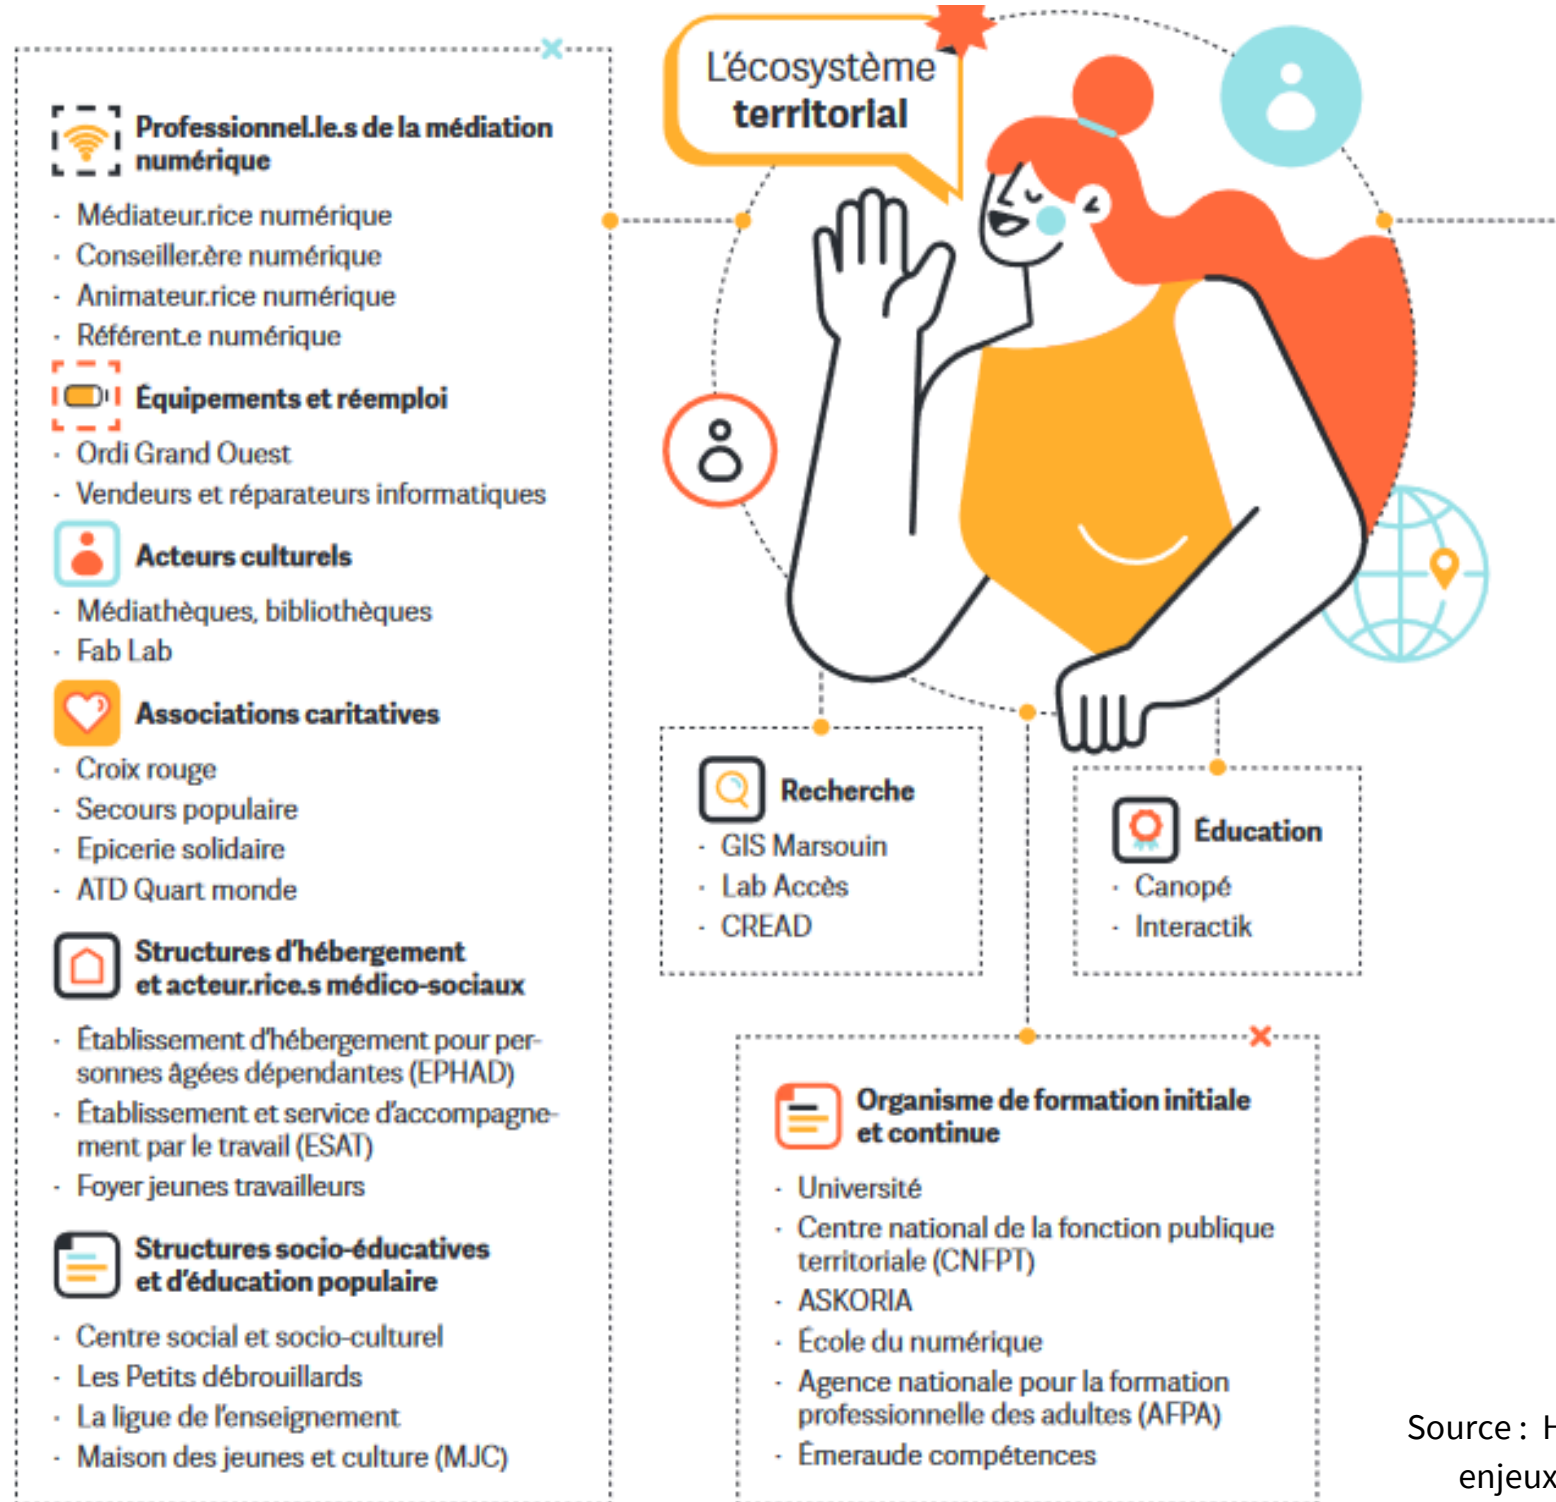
L'écosystème territorial

Professionnel.le.s de la médiation numérique

- Médiateur.rice numérique
- Conseiller.ère numérique
- Animateur.rice numérique
- Référent.e numérique

Équipements et réemploi

- Ordi Grand Ouest
- Vendeurs et réparateurs informatiques

Acteurs culturels

- Médiathèques, bibliothèques
- Fab Lab

Associations caritatives

- Croix rouge
- Secours populaire
- Epicerie solidaire
- ATD Quart monde

Structures d'hébergement et acteur.rice.s médico-sociaux

- Établissement d'hébergement pour personnes âgées dépendantes (EPHAD)
- Établissement et service d'accompagnement par le travail (ESAT)
- Foyer jeunes travailleurs

Structures socio-éducatives et d'éducation populaire

- Centre social et socio-culturel
- Les Petits débrouillards
- La ligue de l'enseignement
- Maison des jeunes et culture (MJC)

Recherche

- GIS Marsouin
- Lab Accès
- CREAD

Éducation

- Canopé
- Interactik

Organisme de formation initiale et continue

- Université
- Centre national de la fonction publique territoriale (CNFPT)
- ASKORIA
- École du numérique
- Agence nationale pour la formation professionnelle des adultes (AFPA)
- Émeraude compétences

Source : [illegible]
enjeux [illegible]